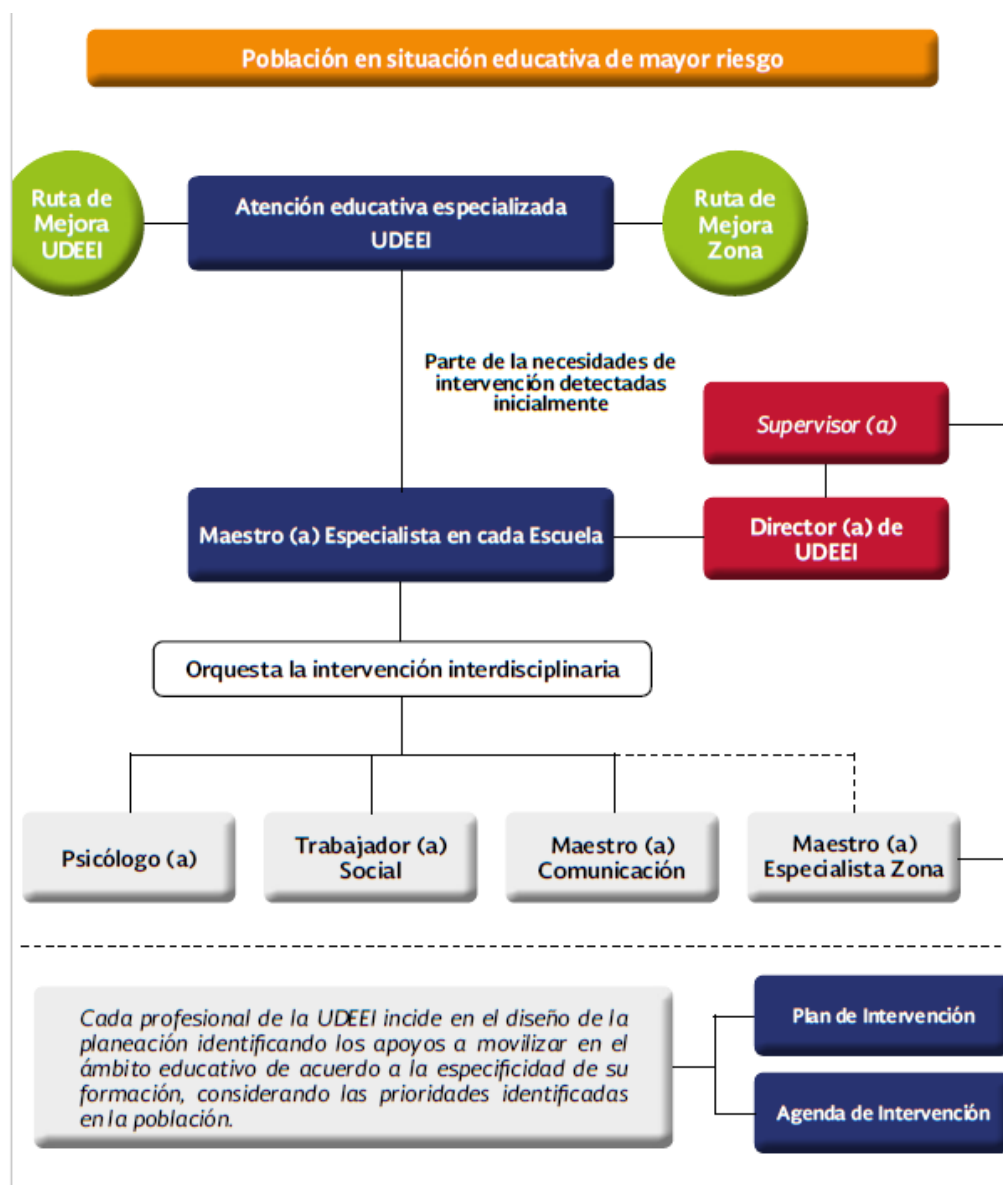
Población en situación educativa de mayor riesgo

Ruta de Mejora UDEEI

Atención educativa especializada UDEEI

Ruta de Mejora Zona

Parte de la necesidades de intervención detectadas inicialmente

Supervisor (a)

Maestro (a) Especialista en cada Escuela

Director (a) de UDEEI

Orquesta la intervención interdisciplinaria

Psicólogo (a)

Trabajador (a) Social

Maestro (a) Comunicación

Maestro (a) Especialista Zona

Cada profesional de la UDEEI incide en el diseño de la planeación identificando los apoyos a movilizar en el ámbito educativo de acuerdo a la especificidad de su formación, considerando las prioridades identificadas en la población.

Plan de Intervención

Agenda de Intervención